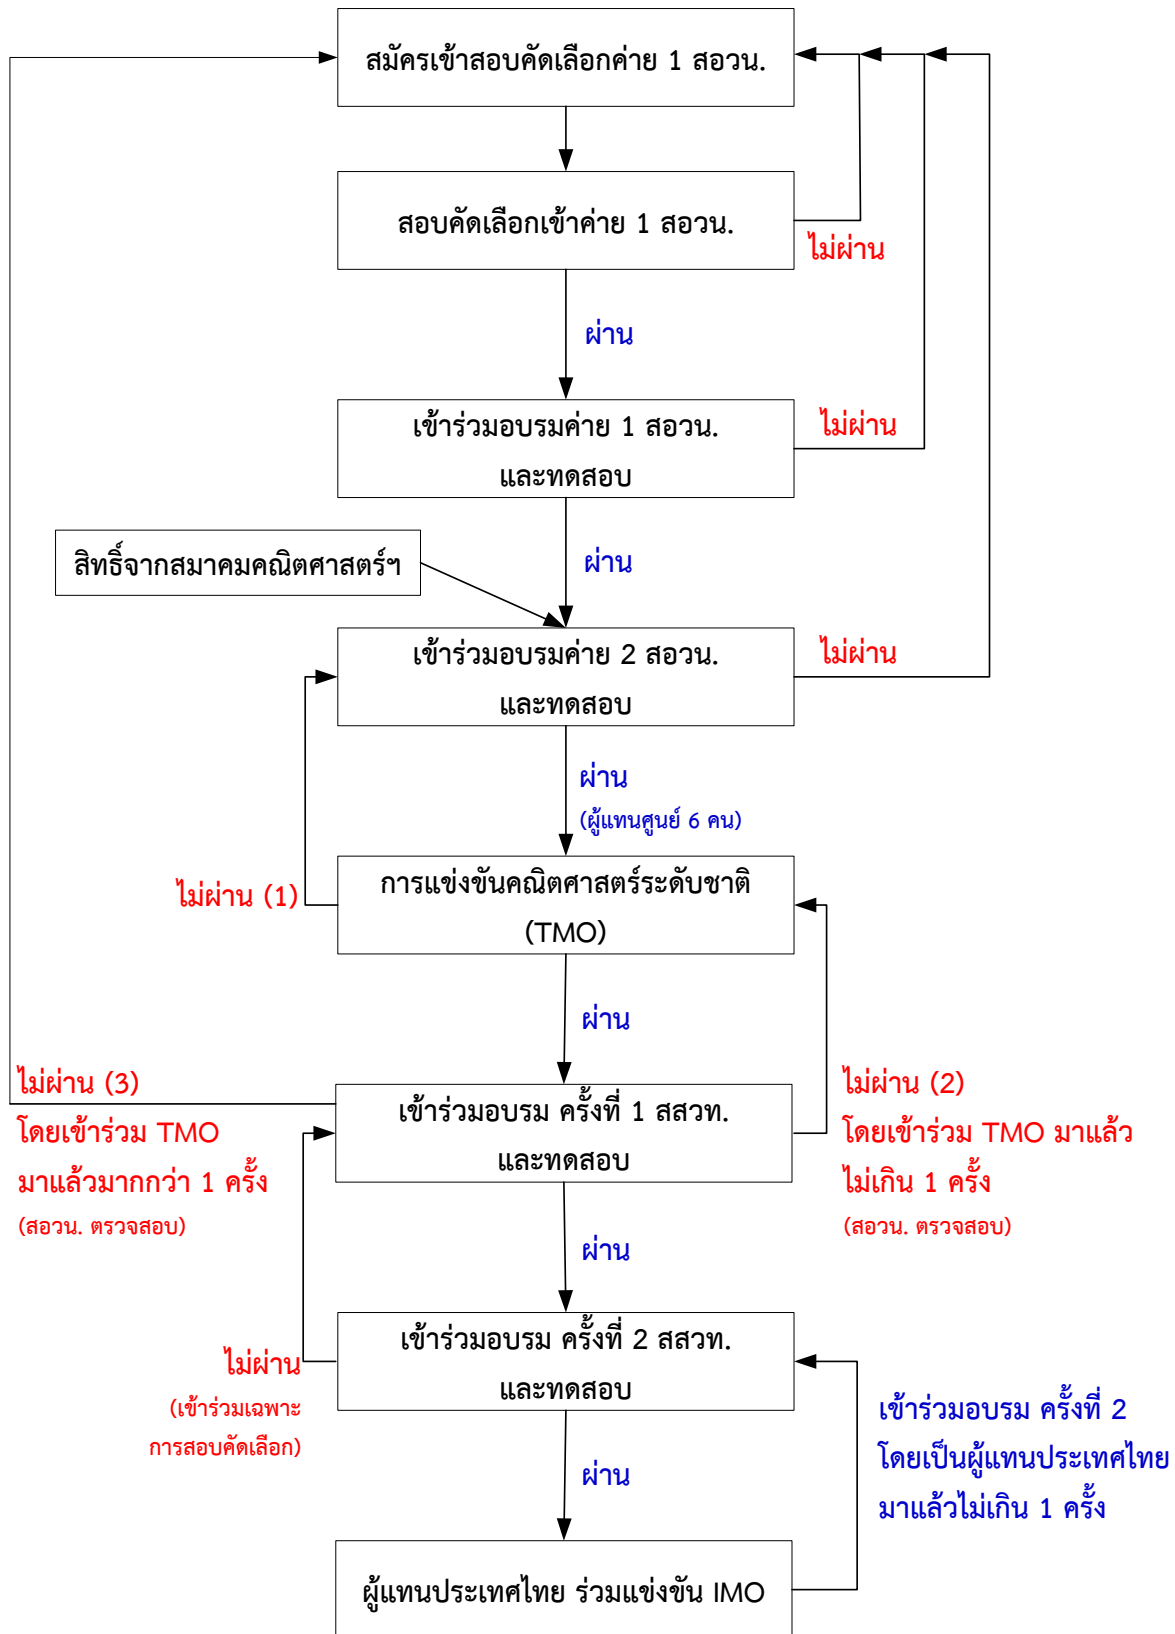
สมัครเข้าสอบคัดเลือกค่าย 1 สอวน.

สอบคัดเลือกเข้าค่าย 1 สอวน.

ไม่ผ่าน

ผ่าน

เข้าร่วมอบรมค่าย 1 สอวน. และทดสอบ

ไม่ผ่าน

สิทธิ์จากสมาคมคณิตศาสตร์ฯ

ผ่าน

เข้าร่วมอบรมค่าย 2 สอวน. และทดสอบ

ไม่ผ่าน

ผ่าน (ผู้แทนศูนย์ 6 คน)

ไม่ผ่าน (1)

การแข่งขันคณิตศาสตร์ระดับชาติ (TMO)

ผ่าน

ไม่ผ่าน (3) โดยเข้าร่วม TMO มาแล้วมากกว่า 1 ครั้ง (สอวน. ตรวจสอบ)

เข้าร่วมอบรม ครั้งที่ 1 สสวท. และทดสอบ

ไม่ผ่าน (2) โดยเข้าร่วม TMO มาแล้ว ไม่เกิน 1 ครั้ง (สอวน. ตรวจสอบ)

ผ่าน

ไม่ผ่าน (เข้าร่วมเฉพาะการสอบคัดเลือก)

เข้าร่วมอบรม ครั้งที่ 2 สสวท. และทดสอบ

เข้าร่วมอบรม ครั้งที่ 2 โดยเป็นผู้แทนประเทศไทย มาแล้วไม่เกิน 1 ครั้ง

ผ่าน

ผู้แทนประเทศไทย ร่วมแข่งขัน IMO